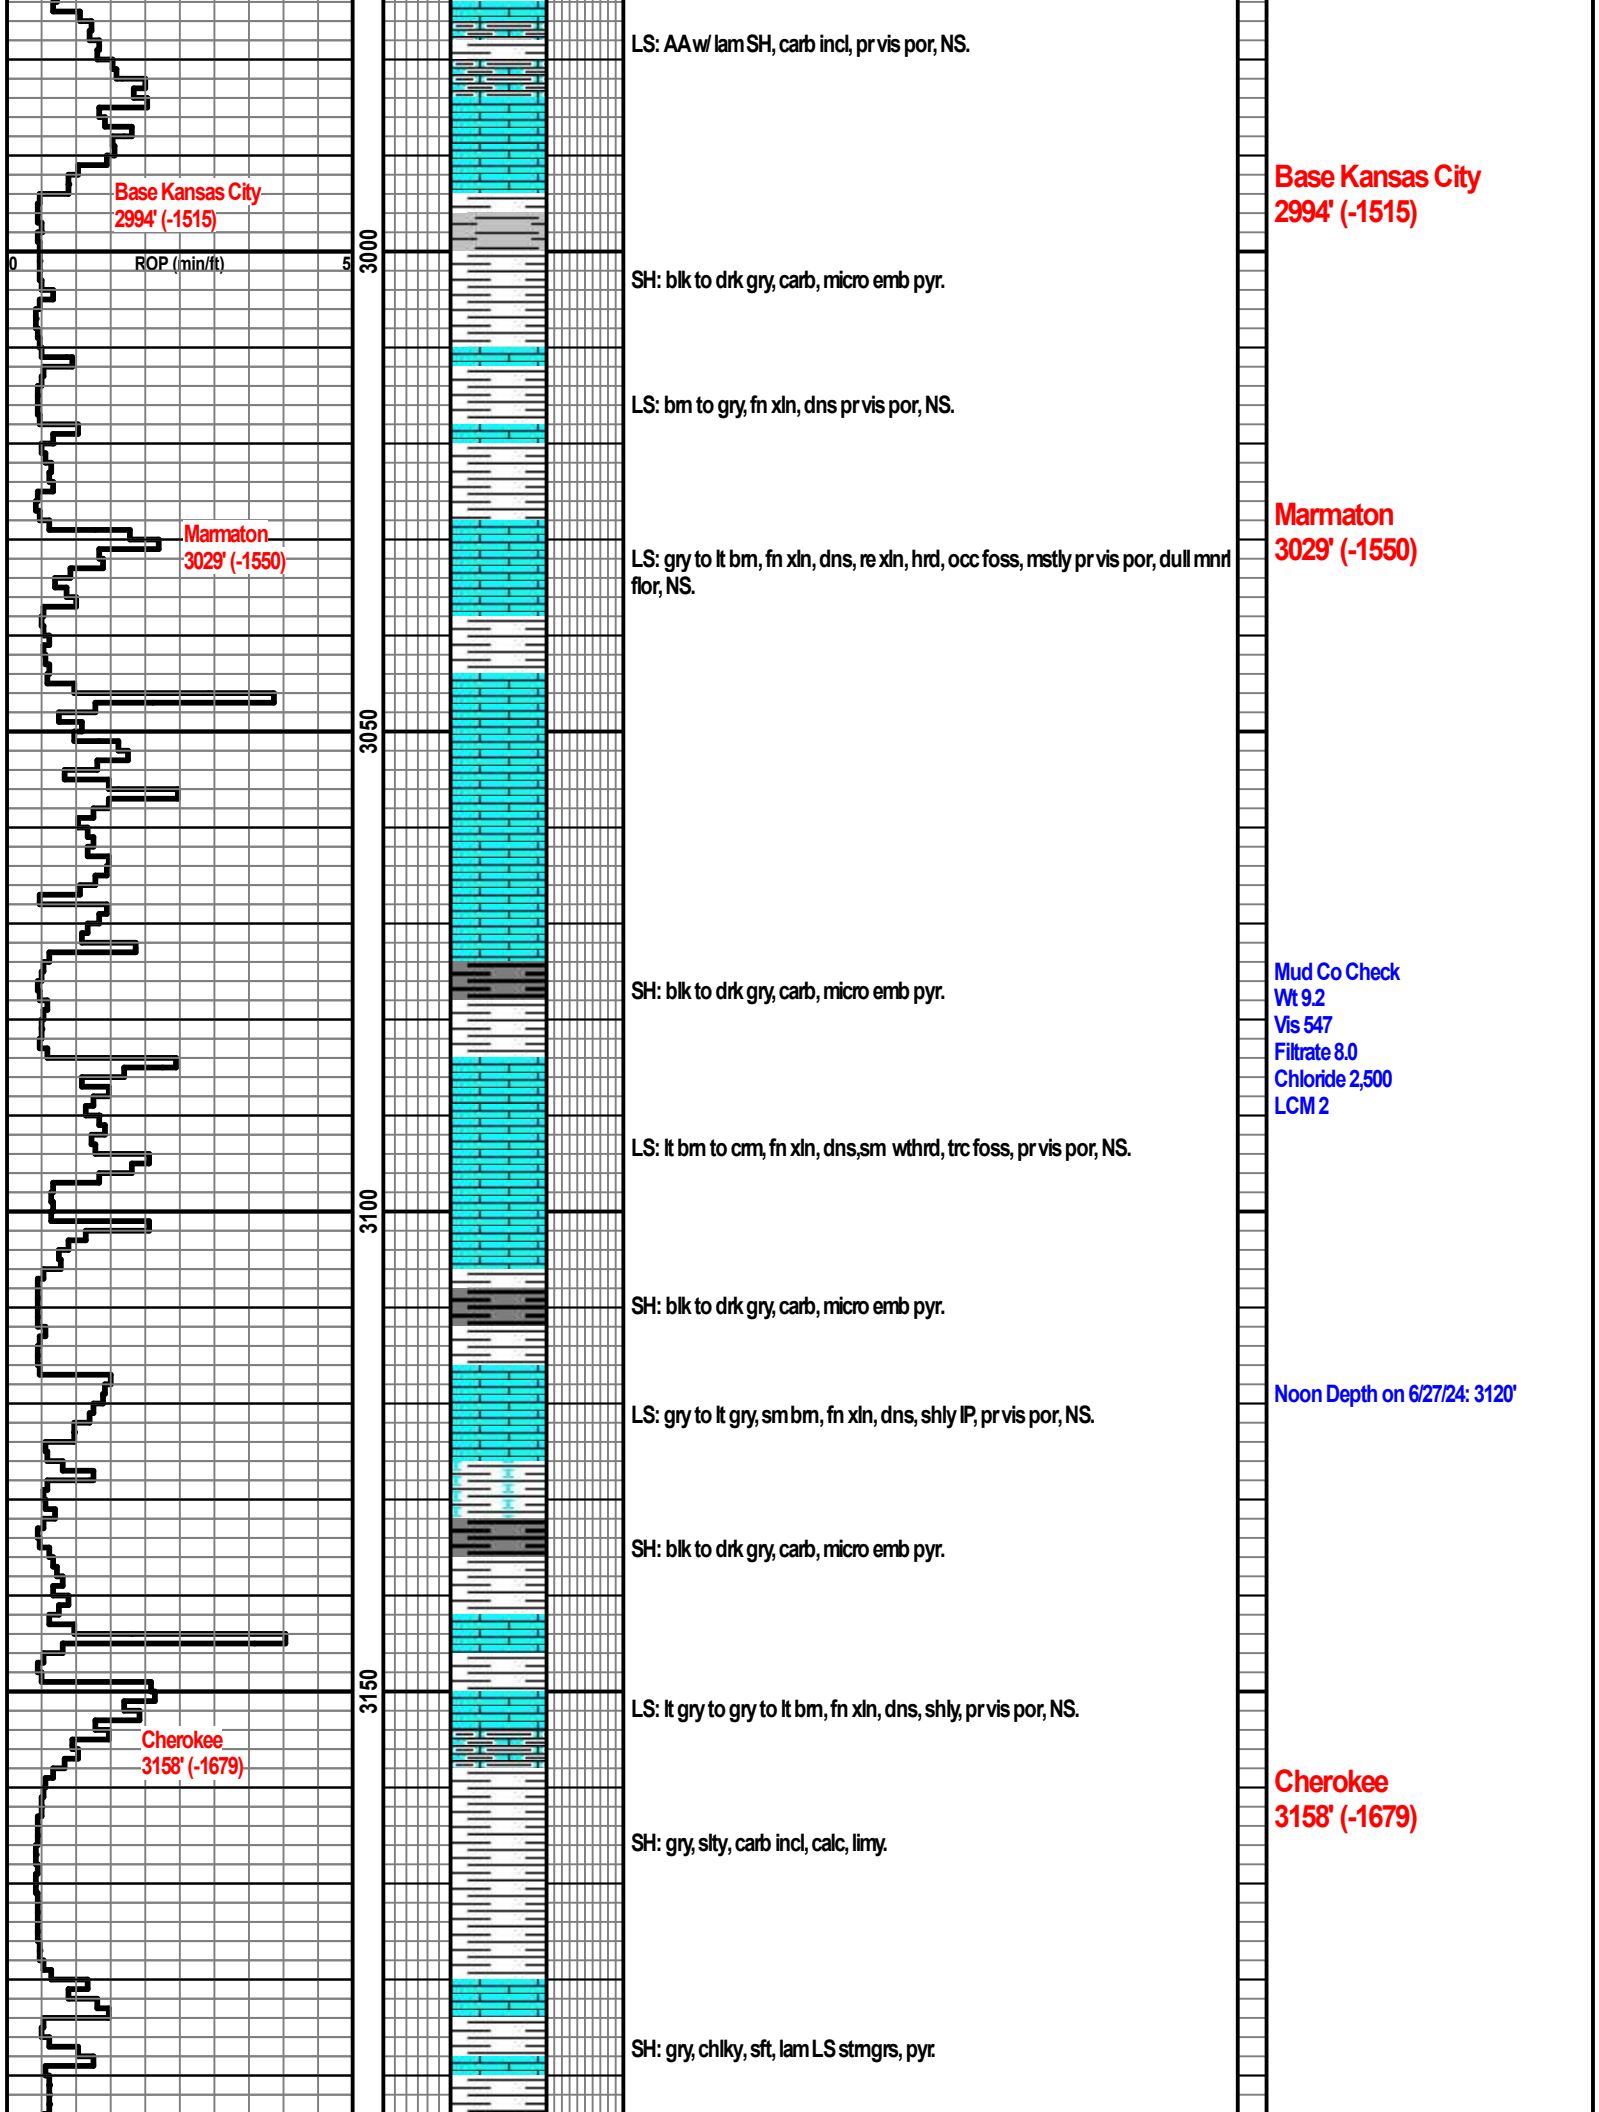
Base Kansas City
2994' (-1515)

0 ROP (min/ft) 5

Marmaton
3029' (-1550)

Cherokee
3158' (-1679)

3000

3050

3100

3150

LS: AA w/ lam SH, carb incl, pr vis por, NS.

SH: blk to drk gry, carb, micro emb pyr.

LS: brn to gry, fn xln, dns pr vis por, NS.

LS: gry to lt brn, fn xln, dns, re xln, hrd, occ foss, mstly pr vis por, dull mnrl flor, NS.

SH: blk to drk gry, carb, micro emb pyr.

LS: lt brn to crm, fn xln, dns,sm wthrd, trc foss, pr vis por, NS.

SH: blk to drk gry, carb, micro emb pyr.

LS: gry to lt gry, sm brn, fn xln, dns, shly IP, pr vis por, NS.

SH: blk to drk gry, carb, micro emb pyr.

LS: lt gry to gry to lt brn, fn xln, dns, shly, pr vis por, NS.

SH: gry, slty, carb incl, calc, limy.

SH: gry, chlky, sft, lam LS strngrs, pyr.

Base Kansas City
2994' (-1515)

Marmaton
3029' (-1550)

Mud Co Check
Wt 9.2
Vis 547
Filtrate 8.0
Chloride 2,500
LCM 2

Noon Depth on 6/27/24: 3120'

Cherokee
3158' (-1679)